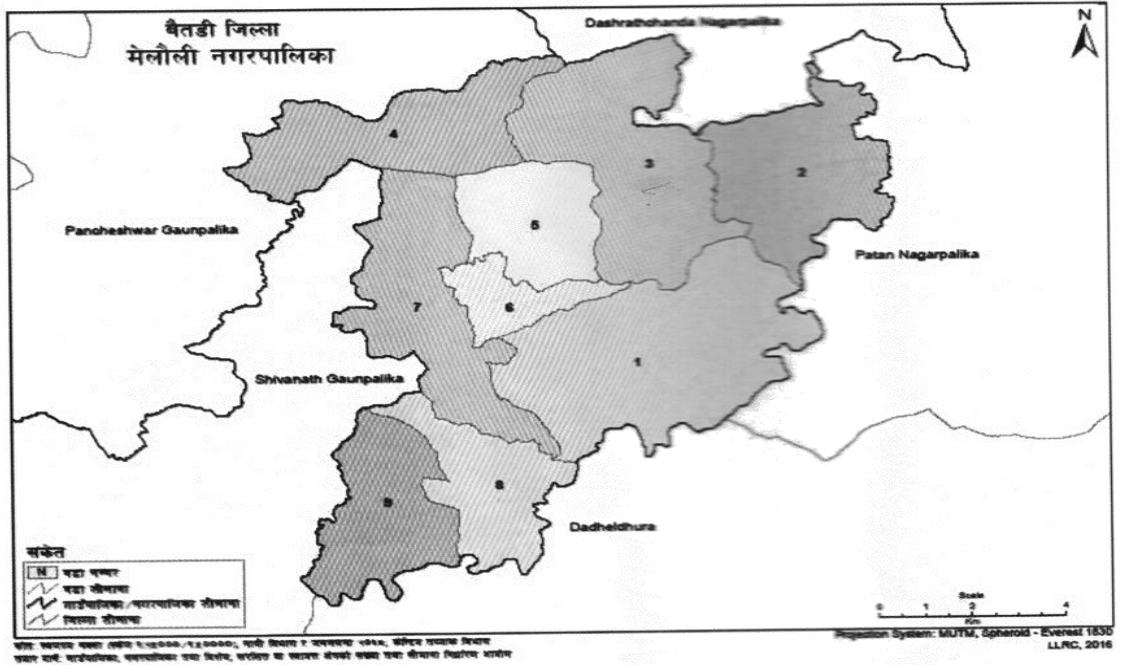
बैतडी जिल्ला
मेलौली नगरपालिका

Dashrathchanda Nagarpalika

N

4
3
2
5
Pancheshwar Gaunpalika
Patan Nagarpalika
7
6
1
Shivanath Gaunpalika
9
8
Dadheldhura

संकेत
N वडा नम्बर
वडा सीमाना
गाउँपालिका/नगरपालिका सीमाना
जिल्ला सीमाना

Scale
0 1 2 4
Km

Projection System: MUTM, Spheroid - Everest 1830
LLRC, 2016

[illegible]
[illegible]